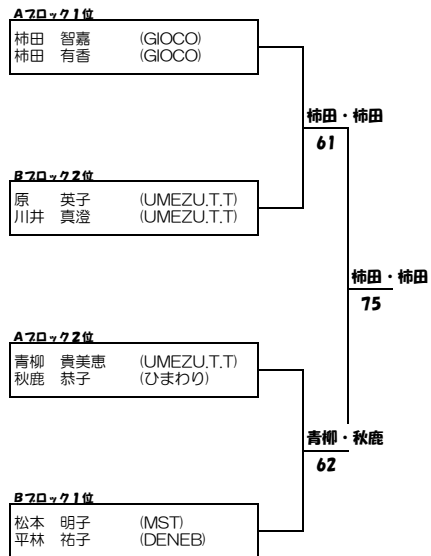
Aブロック1位
柿田 智嘉 (GIOCO)
柿田 有香 (GIOCO)

柿田・柿田
61

Bブロック2位
原 英子 (UMEZU.T.T)
川井 真澄 (UMEZU.T.T)

柿田・柿田
75

Aブロック2位
青柳 貴美恵 (UMEZU.T.T)
秋鹿 恭子 (ひまわり)

青柳・秋鹿
62

Bブロック1位
松本 明子 (MST)
平林 祐子 (DENEB)